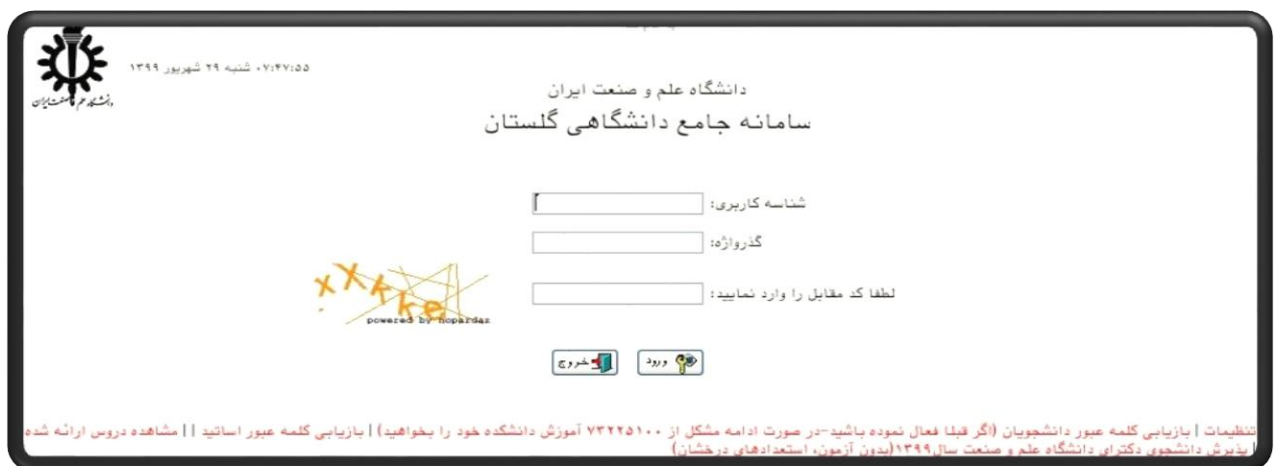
دانشگاه علم و صنعت ایران

۰۷:۴۷:۵۵ شنبه ۲۹ شهریور ۱۳۹۹

دانشگاه علم و صنعت ایران
سامانه جامع دانشگاهی گلستان

شناسه کاربری:

گذرواژه:

لطفا کد مقابل را وارد نمایید:

xXkke
powered by nopardaz

ورود خروج

تنظیمات | بازیابی کلمه عبور دانشجویان (اگر قبلا فعال نموده باشید-در صورت ادامه مشکل از ۷۳۲۲۵۱۰۰ آموزش دانشکده خود را بخواهید) | بازیابی کلمه عبور اساتید | | مشاهده دروس ارائه شده
پذیرش دانشجوی دکترای دانشگاه علم و صنعت سال۱۳۹۹(بدون آزمون، استعدادهای درخشان)